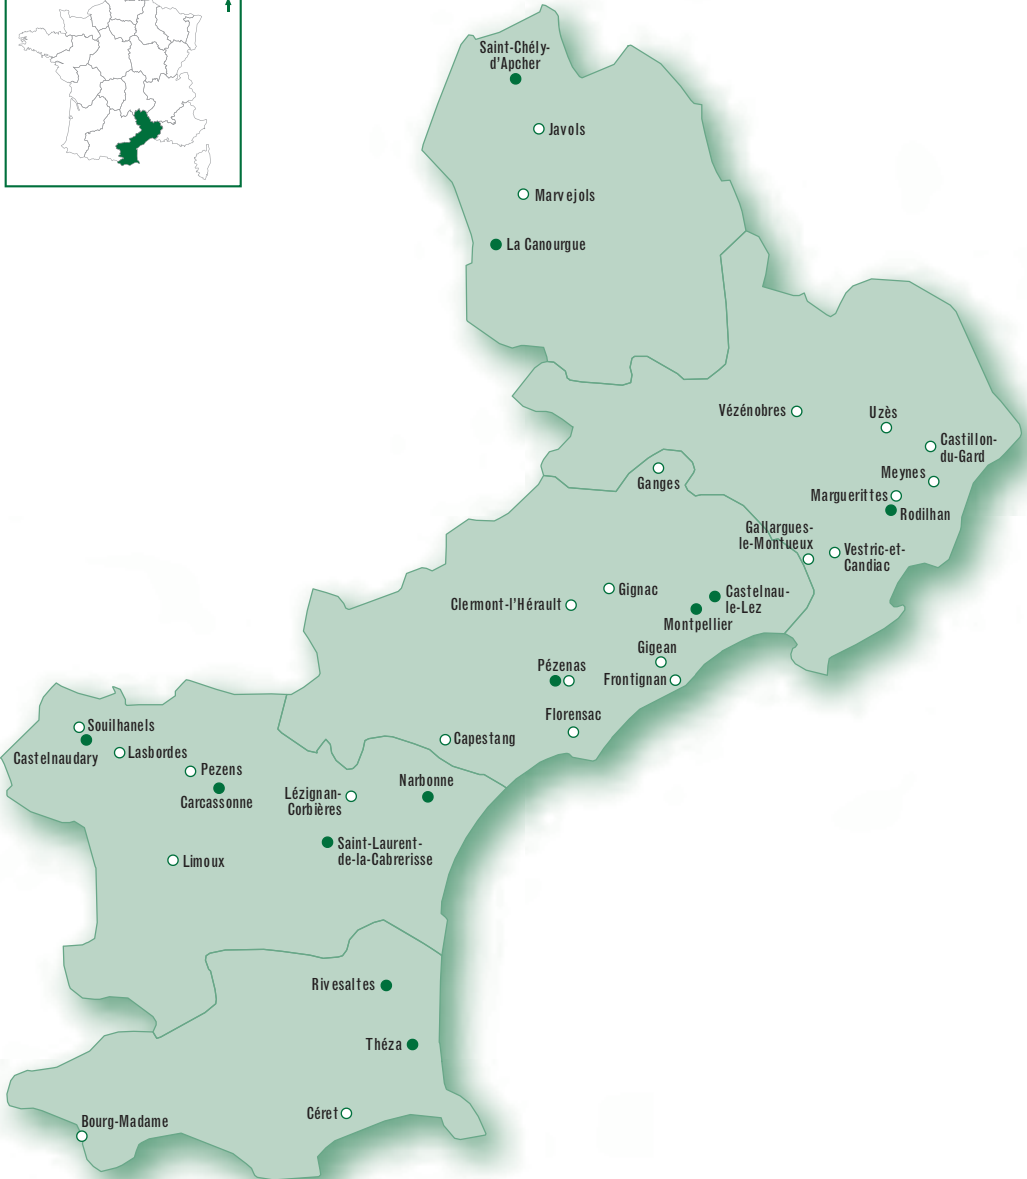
Saint-Chély-d'Apcher
Javols
Marvejols
La Canourgue
Vézénobres
Uzès
Castillon-du-Gard
Ganges
Meynes
Marguerittes
Rodilhan
Gallargues-le-Montueux
Vestric-et-Candiac
Clermont-l'Hérault
Gignac
Castelnau-le-Lez
Montpellier
Gigean
Pézenas
Frontignan
Florensac
Souilhanels
Castelnaudary
Lasbordes
Capestang
Pezens
Carcassonne
Lézignan-Corbières
Narbonne
Saint-Laurent-de-la-Cabrerisse
Limoux
Rivesaltes
Théza
Céret
Bourg-Madame